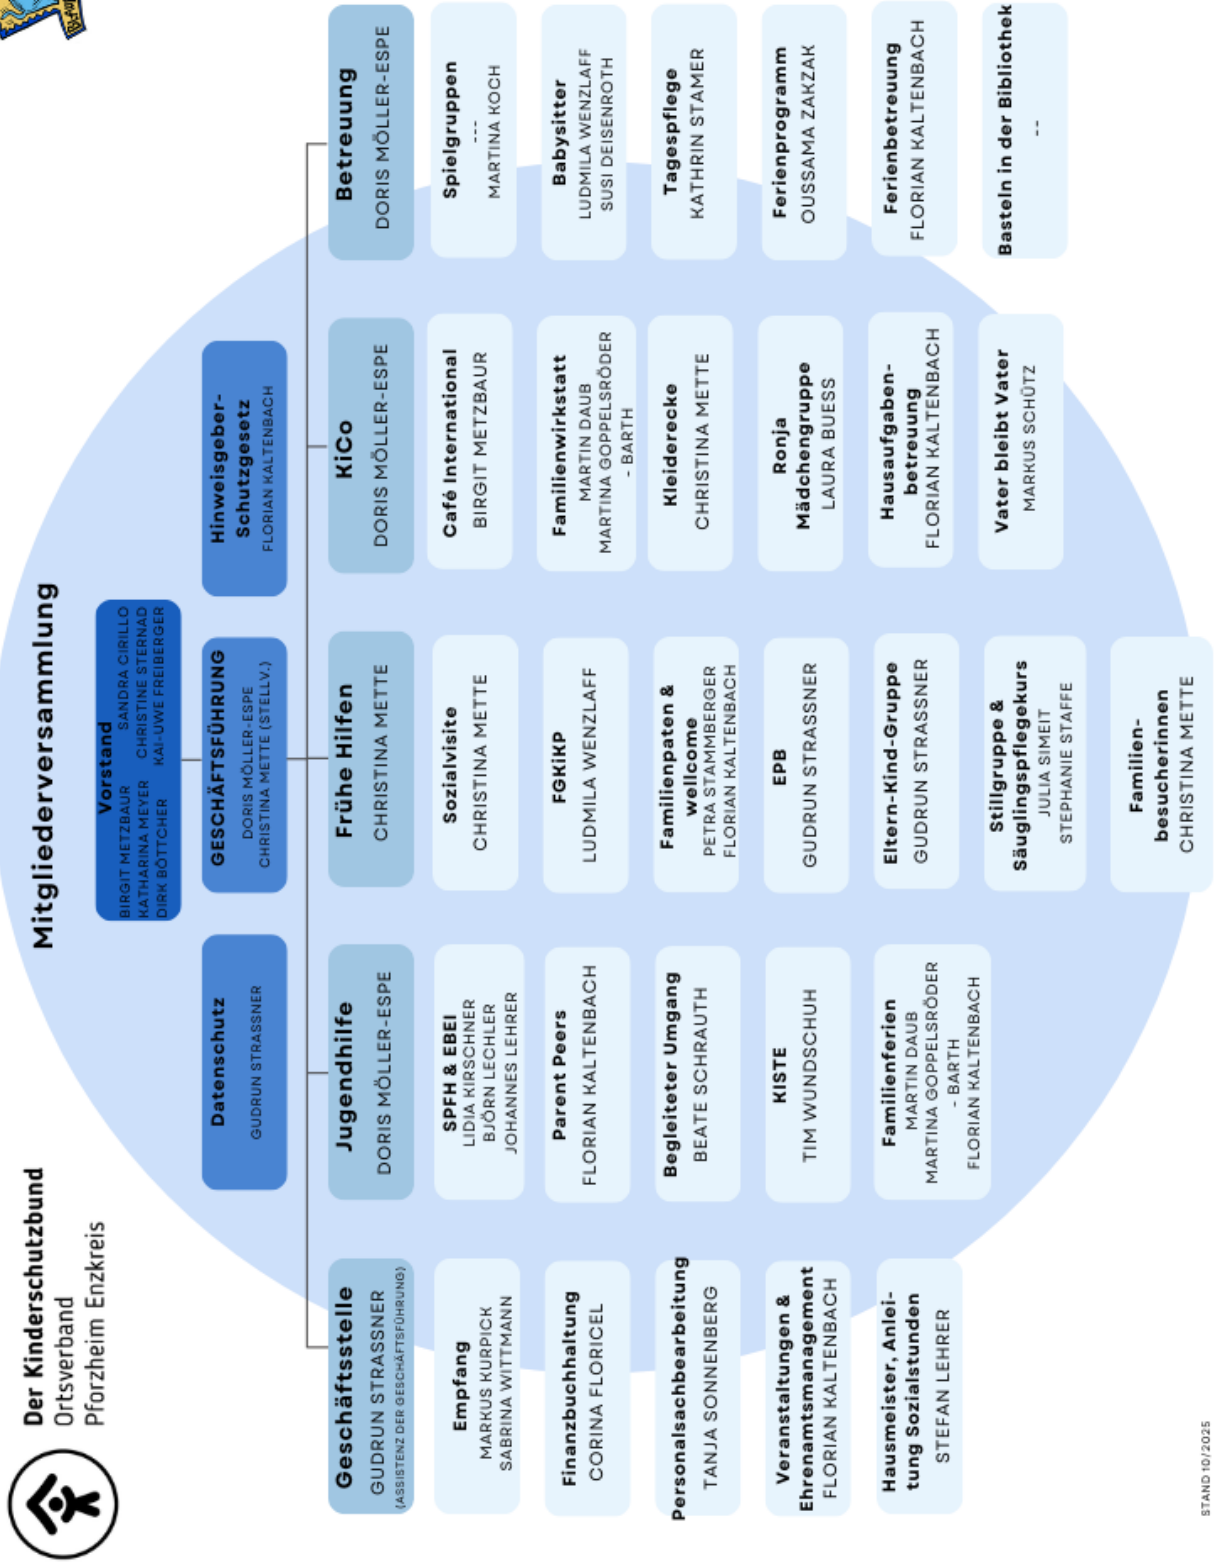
Der Kinderschutzbund
Ortsverband
Pforzheim Enzkreis

Mitgliederversammlung

Vorstand
BIRGIT METZBAUR
KATHARINA MEYER
DIRK BÖTTCHER
SANDRA CIRILLO
CHRISTINE STERNAD
KAI-UWE FREIBERGER

Datenschutz
GUDRUN STRASSNER

GESCHÄFTSFÜHRUNG
DORIS MÖLLER-ESPE
CHRISTINA METTE (STELLV.)

Hinweisgeber-Schutzgesetz
FLORIAN KALTENBACH

Geschäftsstelle
GUDRUN STRASSNER
(ASSISTENZ DER GESCHÄFTSFÜHRUNG)

Empfang
MARKUS KURPICK
SABRINA WITTMANN

Finanzbuchhaltung
CORINA FLORICEL

Personalsachbearbeitung
TANJA SONNENBERG

Veranstaltungen & Ehrenamtsmanagement
FLORIAN KALTENBACH

Hausmeister, Anleitung Sozialstunden
STEFAN LEHRER

Jugendhilfe
DORIS MÖLLER-ESPE

SPFH & EBEI
LIDIA KIRSCHNER
BJÖRN LECHLER
JOHANNES LEHRER

Parent Peers
FLORIAN KALTENBACH

Begleiteter Umgang
BEATE SCHRAUTH

KISTE
TIM WUNDSCHUH

Familienferien
MARTIN DAUB
MARTINA GOPPELSRÖDER - BARTH
FLORIAN KALTENBACH

Frühe Hilfen
CHRISTINA METTE

Sozialvisite
CHRISTINA METTE

FGKiKP
LUDMILA WENZLAFF

Familienpaten & wellcome
PETRA STAMMBERGER
FLORIAN KALTENBACH

EPB
GUDRUN STRASSNER

Eltern-Kind-Gruppe
GUDRUN STRASSNER

Stillgruppe & Säuglingspflegekurs
JULIA SIMEIT
STEPHANIE STAFFE

Familienbesucherinnen
CHRISTINA METTE

KiCo
DORIS MÖLLER-ESPE

Café International
BIRGIT METZBAUR

Familienwirkstatt
MARTIN DAUB
MARTINA GOPPELSRÖDER - BARTH

Kleiderecke
CHRISTINA METTE

Ronja Mädchengruppe
LAURA BUESS

Hausaufgabenbetreuung
FLORIAN KALTENBACH

Vater bleibt Vater
MARKUS SCHÜTZ

Betreuung
DORIS MÖLLER-ESPE

Spielgruppen
---
MARTINA KOCH

Babysitter
LUDMILA WENZLAFF
SUSI DEISENROTH

Tagespflege
KATHRIN STAMER

Ferienprogramm
OUSSAMA ZAKZAK

Ferienbetreuung
FLORIAN KALTENBACH

Basteln in der Bibliothek
--

STAND 10/2025